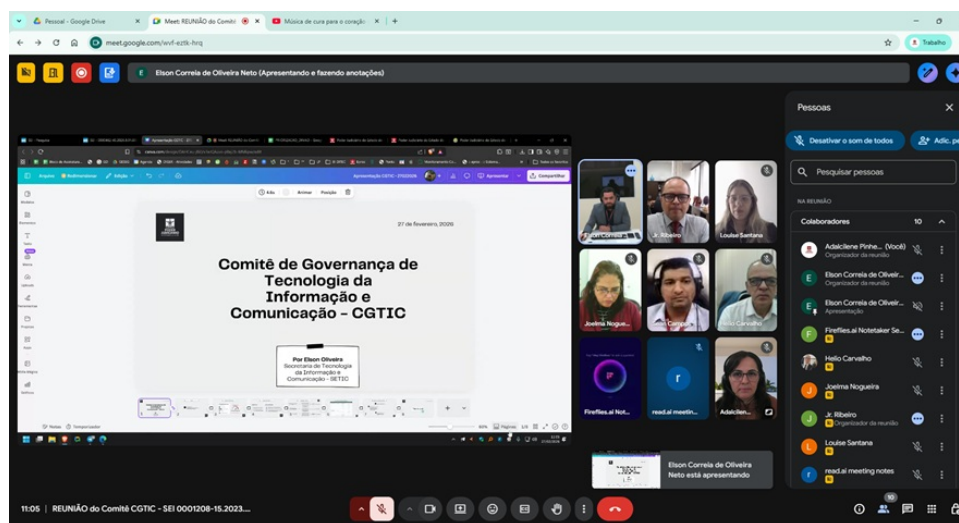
Pessoal - Google Drive
Meet: REUNIÃO do Comitê
Música de cura para o coração
meet.google.com/wvf-eztk-hrq
Trabalho

Elson Correia de Oliveira Neto (Apresentando e fazendo anotações)

27 de fevereiro, 2025

Comitê de Governança de Tecnologia da Informação e Comunicação - CGTIC

Por Elson Oliveira
Secretaria de Tecnologia da Informação e Comunicação - SETIC

Elson Correia
Jr. Ribeiro
Louise Santana
Joelma Nogue...
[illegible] Campos
Helio Carvalho
Fireflies.ai Not...
read.ai meetin...
Adalcilen...

Elson Correia de Oliveira Neto está apresentando

Pessoas
Desativar o som de todos
Adic. pe
Pesquisar pessoas
NA REUNIÃO
Colaboradores 10
Adalcilene Pinhe... (Você)
Organizador da reunião
Elson Correia de Oliveir...
Organizador da reunião
Elson Correia de Oliveir...
Apresentação
Fireflies.ai Notetaker Se...
Helio Carvalho
Joelma Nogueira
Jr. Ribeiro
Organizador da reunião
Louise Santana
read.ai meeting notes

11:05 | REUNIÃO do Comitê CGTIC - SEI 0001208-15.2023...
10